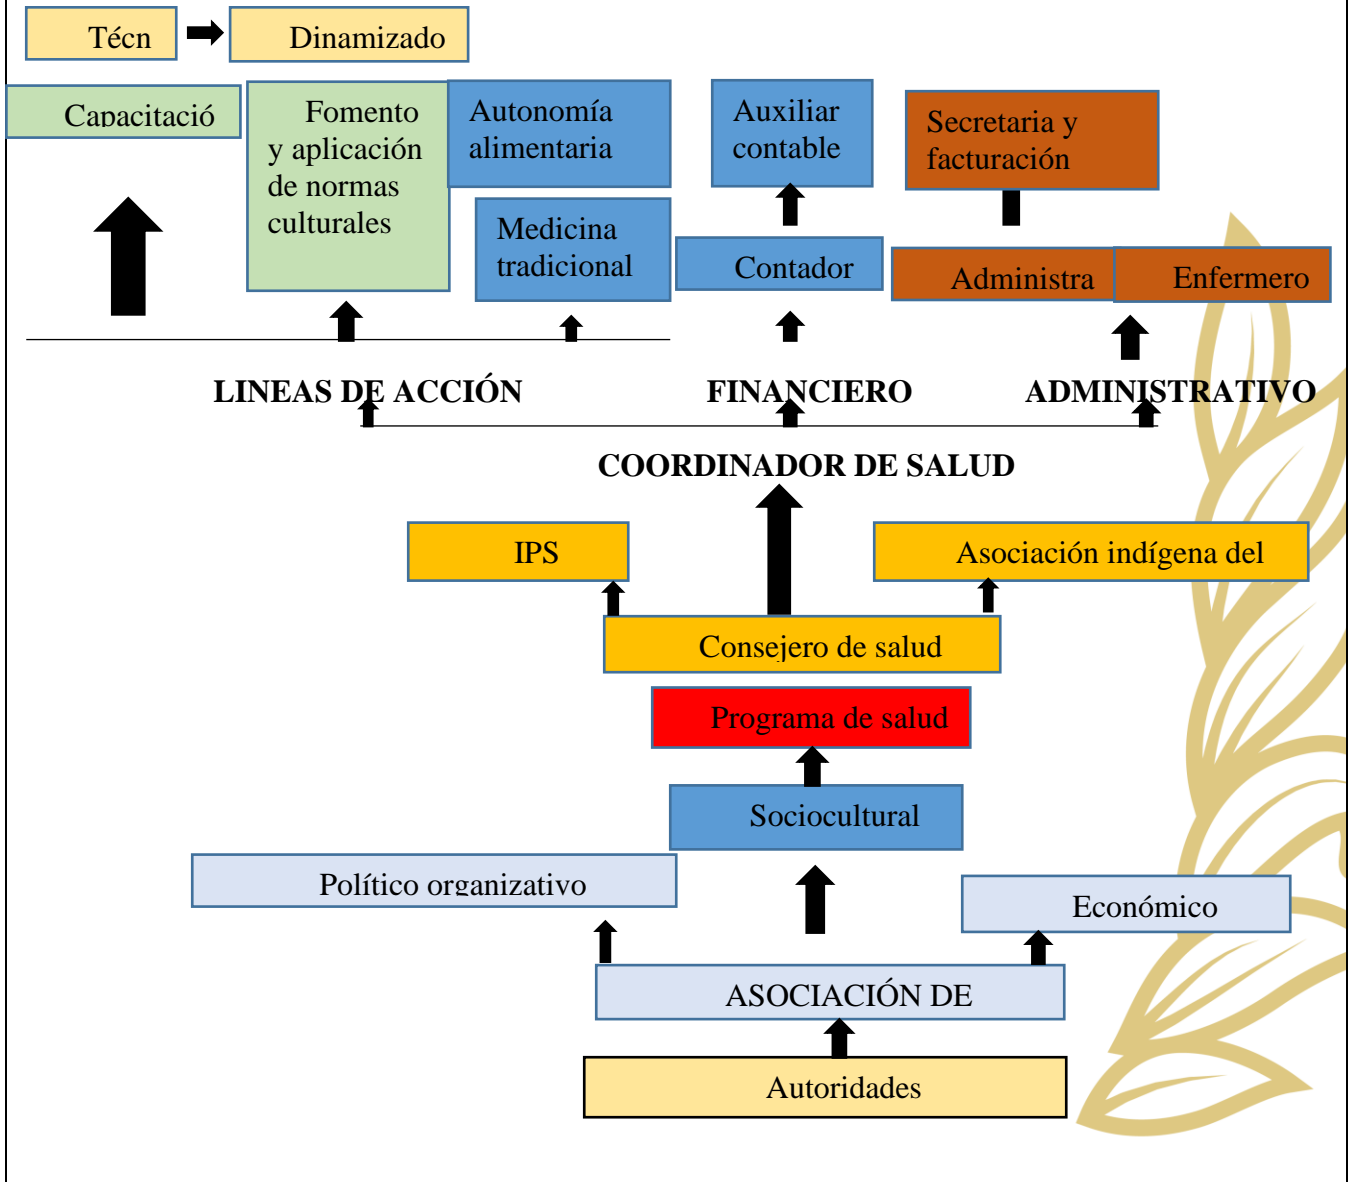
Técn

Dinamizado

Capacitació

Fomento y aplicación de normas culturales

Autonomía alimentaria

Medicina tradicional

Auxiliar contable

Contador

Secretaria y facturación

Administra

Enfermero

LINEAS DE ACCIÓN

FINANCIERO

ADMINISTRATIVO

COORDINADOR DE SALUD

IPS

Asociación indígena del

Consejero de salud

Programa de salud

Sociocultural

Político organizativo

Económico

ASOCIACIÓN DE

Autoridades